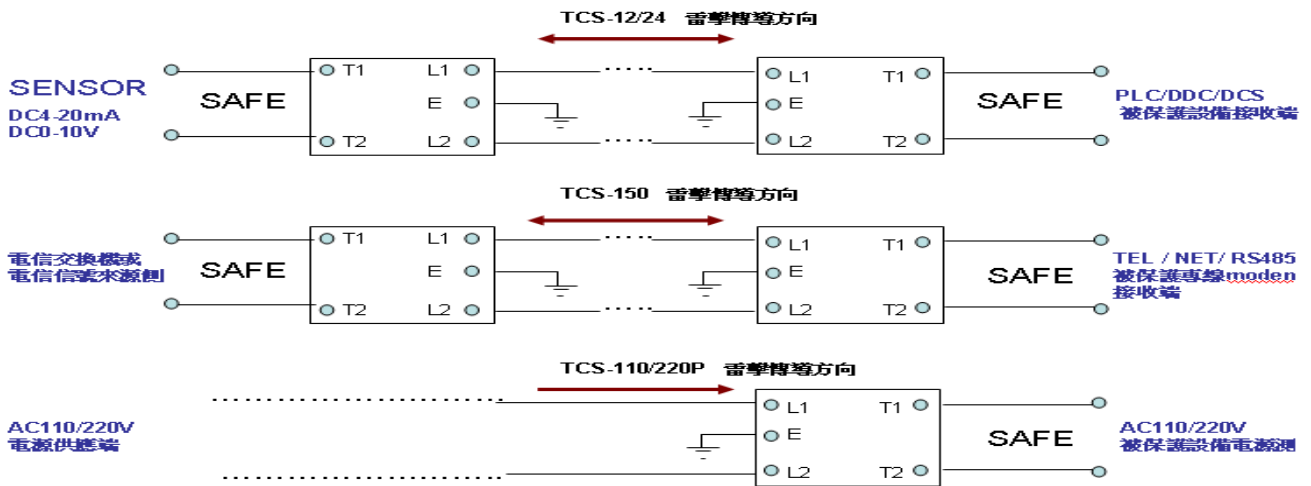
TCS-12/24 雷擊傳導方向

SENSOR
DC4-20mA
DC0-10V

SAFE

T1 L1
E
T2 L2

L1 T1
E
L2 T2

SAFE

PLC/DDC/DCS
被保護設備接收端

TCS-150 雷擊傳導方向

電信交換機或
電信信號來源側

SAFE

T1 L1
E
T2 L2

L1 T1
E
L2 T2

SAFE

TEL / NET/ RS485
被保護專線moden
接收端

TCS-110/220P 雷擊傳導方向

AC110/220V
電源供應端

L1 T1
E
L2 T2

SAFE

AC110/220V
被保護設備電源測